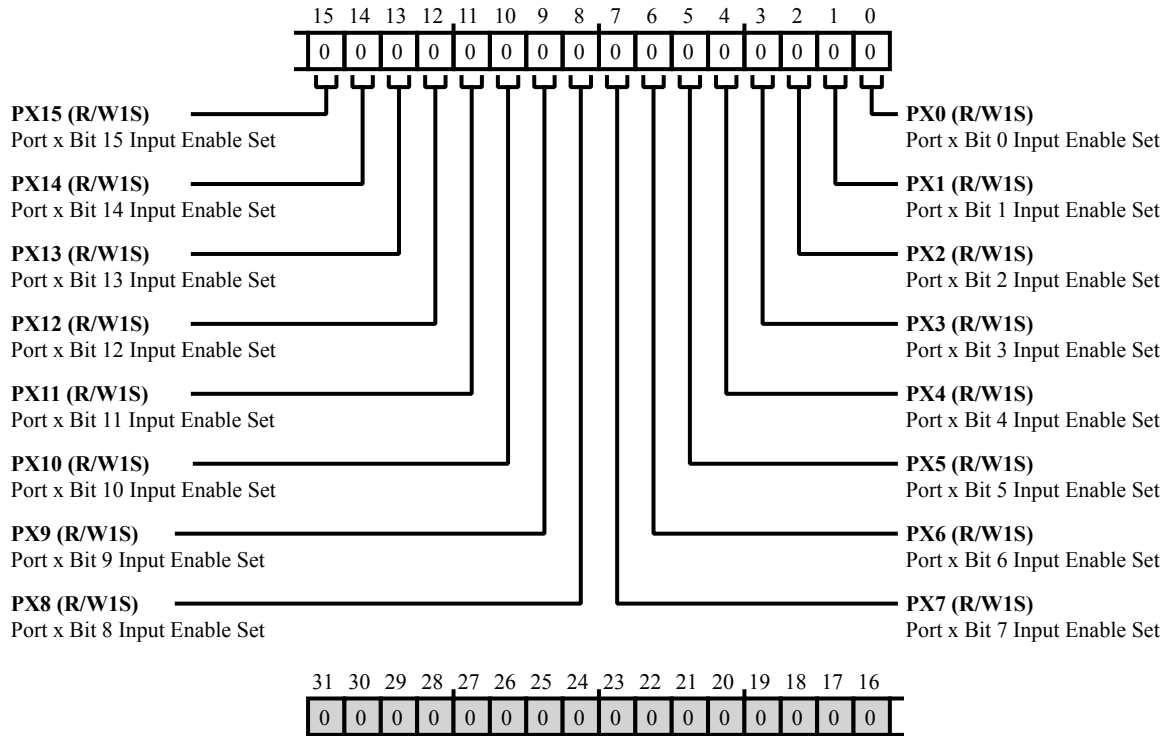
| 15 | 14 | 13 | 12 | 11 | 10 | 9 | 8 | 7 | 6 | 5 | 4 | 3 | 2 | 1 | 0 |
|---|---|---|---|---|---|---|---|---|---|---|---|---|---|---|---|
| 0 | 0 | 0 | 0 | 0 | 0 | 0 | 0 | 0 | 0 | 0 | 0 | 0 | 0 | 0 | 0 |

**PX15 (R/W1S)**
Port x Bit 15 Input Enable Set

**PX14 (R/W1S)**
Port x Bit 14 Input Enable Set

**PX13 (R/W1S)**
Port x Bit 13 Input Enable Set

**PX12 (R/W1S)**
Port x Bit 12 Input Enable Set

**PX11 (R/W1S)**
Port x Bit 11 Input Enable Set

**PX10 (R/W1S)**
Port x Bit 10 Input Enable Set

**PX9 (R/W1S)**
Port x Bit 9 Input Enable Set

**PX8 (R/W1S)**
Port x Bit 8 Input Enable Set

**PX0 (R/W1S)**
Port x Bit 0 Input Enable Set

**PX1 (R/W1S)**
Port x Bit 1 Input Enable Set

**PX2 (R/W1S)**
Port x Bit 2 Input Enable Set

**PX3 (R/W1S)**
Port x Bit 3 Input Enable Set

**PX4 (R/W1S)**
Port x Bit 4 Input Enable Set

**PX5 (R/W1S)**
Port x Bit 5 Input Enable Set

**PX6 (R/W1S)**
Port x Bit 6 Input Enable Set

**PX7 (R/W1S)**
Port x Bit 7 Input Enable Set

| 31 | 30 | 29 | 28 | 27 | 26 | 25 | 24 | 23 | 22 | 21 | 20 | 19 | 18 | 17 | 16 |
|---|---|---|---|---|---|---|---|---|---|---|---|---|---|---|---|
| 0 | 0 | 0 | 0 | 0 | 0 | 0 | 0 | 0 | 0 | 0 | 0 | 0 | 0 | 0 | 0 |